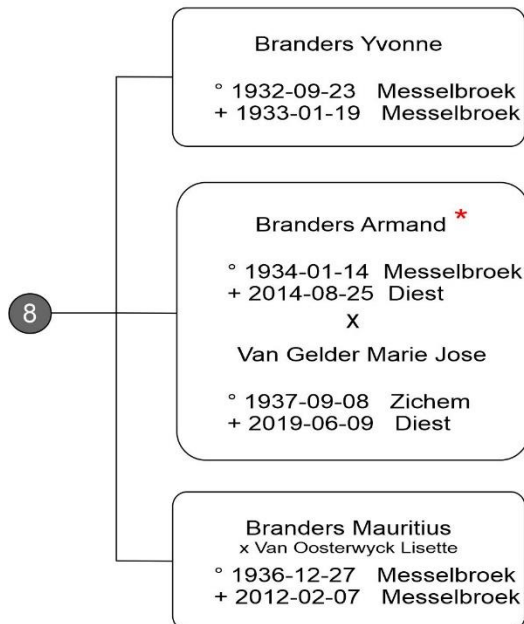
8

Branders Yvonne

° 1932-09-23 Messelbroek
+ 1933-01-19 Messelbroek

Branders Armand *

° 1934-01-14 Messelbroek
+ 2014-08-25 Diest
X
Van Gelder Marie Jose

° 1937-09-08 Zichem
+ 2019-06-09 Diest

Branders Mauritius
x Van Oosterwyck Lisette
° 1936-12-27 Messelbroek
+ 2012-02-07 Messelbroek